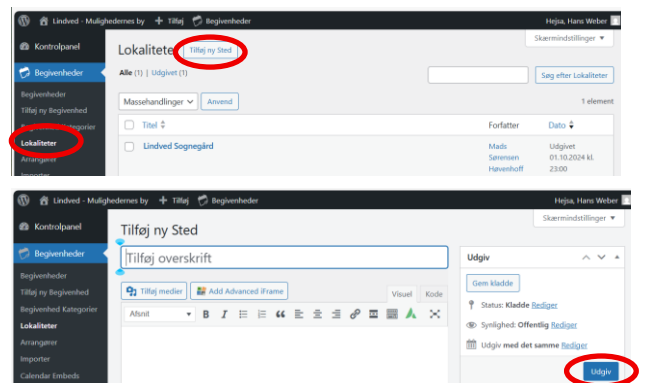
Lindved - Mulighedernes by + Tilføj Begivenheder Hejsa, Hans Weber

Kontrolpanel
Begivenheder
Begivenheder
Tilføj ny Begivenhed
Begivenhed Kategorier
Lokaliteter
Arrangører
Importer

Lokaliteter Tilføj ny Sted
Skærmindstillinger ▾
Alle (1) | Udgivet (1)
Søg efter Lokaliteter
Massehandlinger ▾ Anvend
1 element

| Titel | Forfatter | Dato |
|---|---|---|
| Lindved Sognegård | Mads Sørensen Høvenhoff | Udgivet 01.10.2024 kl. 23:00 |

Lindved - Mulighedernes by + Tilføj Begivenheder Hejsa, Hans Weber

Kontrolpanel
Begivenheder
Begivenheder
Tilføj ny Begivenhed
Begivenhed Kategorier
Lokaliteter
Arrangører
Importer
Calendar Embeds

Tilføj ny Sted
Skærmindstillinger ▾
Tilføj overskrift
Tilføj medier Add Advanced iFrame
Visuel Kode
Afsnit

Udgiv
Gem kladde
Status: Kladde Rediger
Synlighed: Offentlig Rediger
Udgiv med det samme Rediger
Udgiv